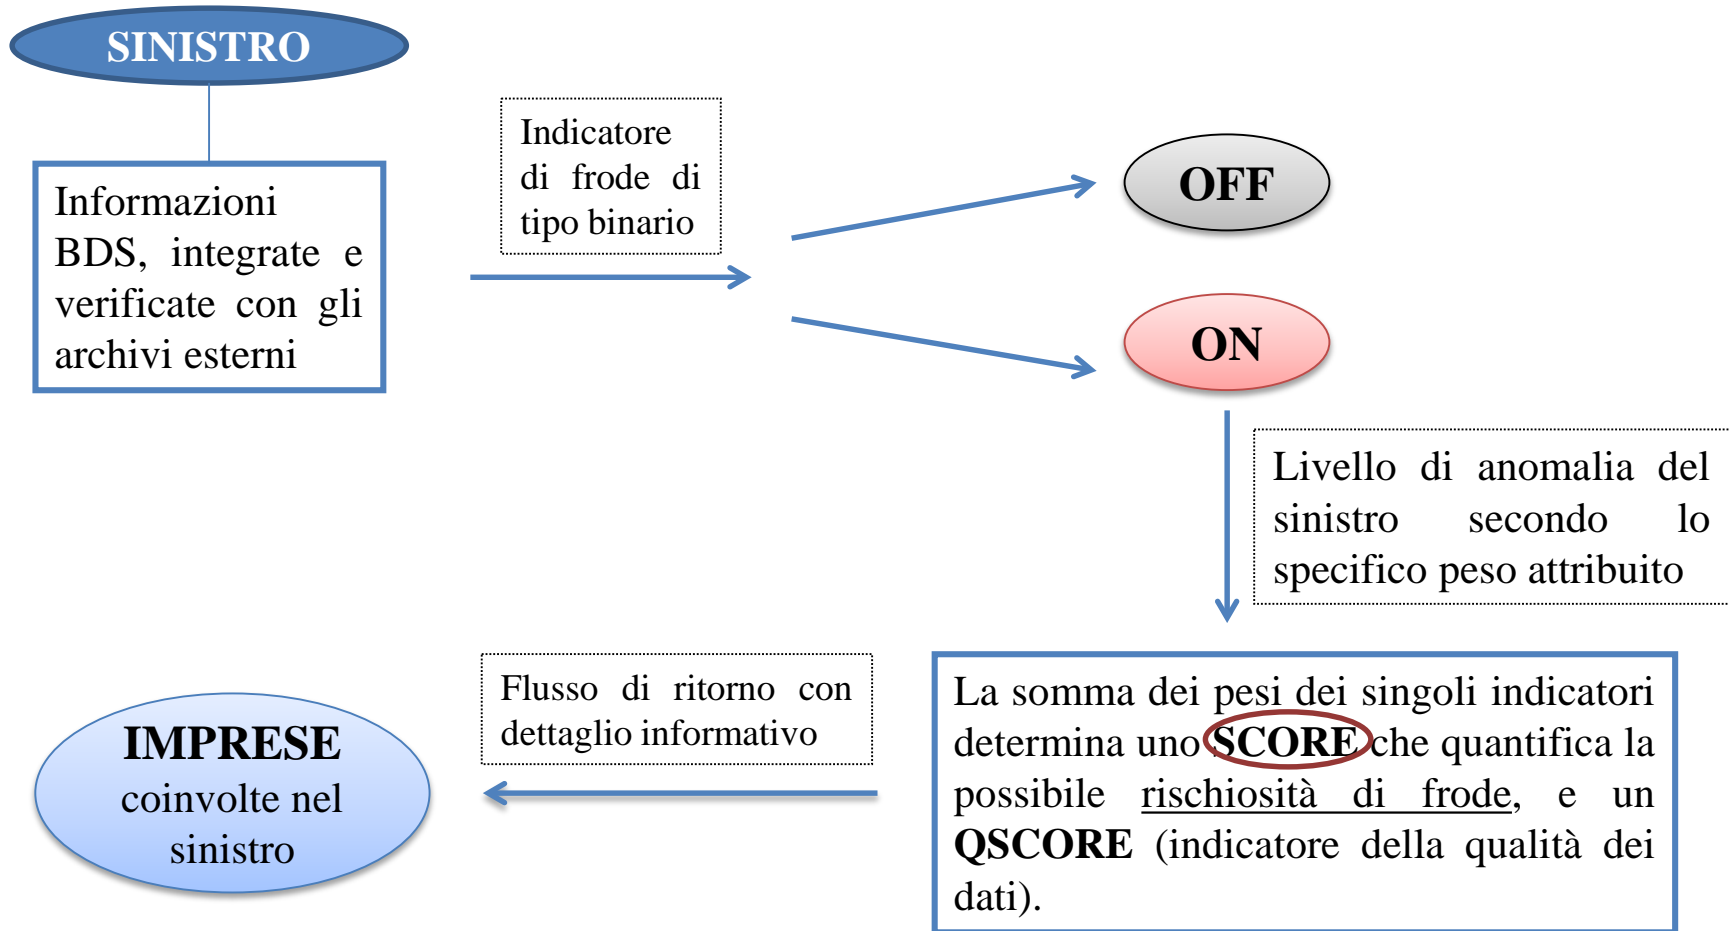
SINISTRO

Informazioni BDS, integrate e verificate con gli archivi esterni

Indicatore di frode di tipo binario

OFF

ON

Livello di anomalia del sinistro secondo lo specifico peso attribuito

La somma dei pesi dei singoli indicatori determina uno SCORE che quantifica la possibile rischiosità di frode, e un QSCORE (indicatore della qualità dei dati).

Flusso di ritorno con dettaglio informativo

IMPRESE coinvolte nel sinistro